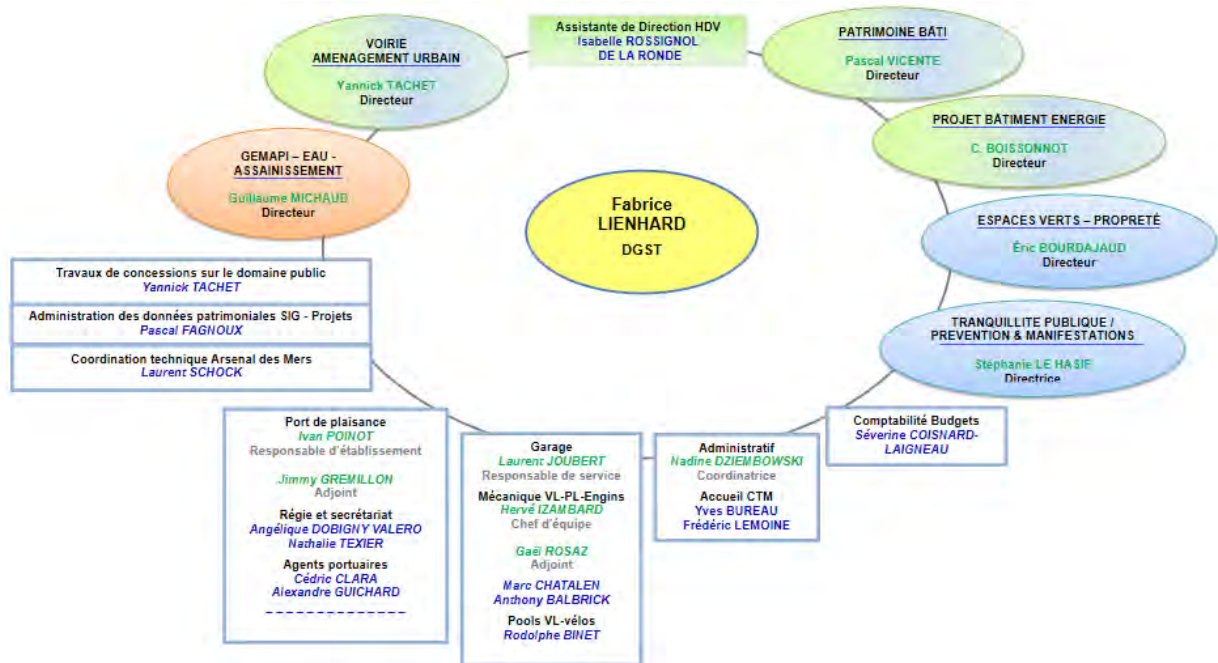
Assistante de Direction HDV
Isabelle ROSSIGNOL
DE LA RONDE

VOIRIE
AMENAGEMENT URBAIN
Yannick TACHET
Directeur

PATRIMOINE BÂTI
Pascal VICENTE
Directeur

PROJET BÂTIMENT ENERGIE
C. BOISSONNOT
Directeur

GEMAPI – EAU - ASSAINISSEMENT
Guillaume MICHAUD
Directeur

Fabrice
LIENHARD
DGST

ESPACES VERTS – PROPRETÉ
Éric BOURDAJAUD
Directeur

Travaux de concessions sur le domaine public
Yannick TACHET

Administration des données patrimoniales SIG - Projets
Pascal FAGNOUX

Coordination technique Arsenal des Mers
Laurent SCHOCK

TRANQUILLITE PUBLIQUE / PREVENTION & MANIFESTATIONS
Stéphanie LE HASIF
Directrice

Comptabilité Budgets
Séverine COISNARD-LAIGNEAU

Port de plaisance
Ivan POINOT
Responsable d'établissement

Jimmy GREMILLON
Adjoint

Régie et secrétariat
Angélique DOBIGNY VALERO
Nathalie TEXIER

Agents portuaires
Cédric CLARA
Alexandre GUICHARD
– – – – – – – – – – – – – –

Garage
Laurent JOUBERT
Responsable de service

Mécanique VL-PL-Engins
Hervé IZAMBARD
Chef d'équipe

Gaël ROSAZ
Adjoint

Marc CHATALEN
Anthony BALBRICK

Pools VL-vélos
Rodolphe BINET

Administratif
Nadine DZIEMBOWSKI
Coordinatrice

Accueil CTM
Yves BUREAU
Frédéric LEMOINE